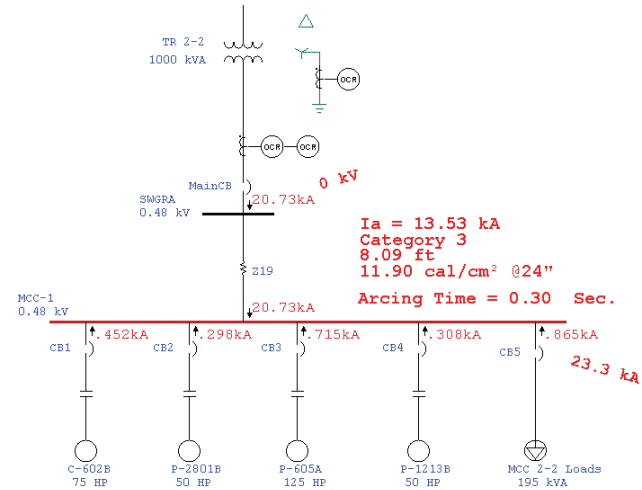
TR 2-2
1000 kVA

OCR

OCR OCR

MainCB
0 kV

SWGRA
0.48 kV
20.73kA

Ia = 13.53 kA
Category 3
8.09 ft
11.90 cal/cm² @24"

Z19

MCC-1
0.48 kV
20.73kA
Arcing Time = 0.30 Sec.

CB1 .452kA
CB2 .298kA
CB3 .715kA
CB4 .308kA
CB5 .865kA
23.3 kA

C-602B
75 HP

P-2801B
50 HP

P-605A
125 HP

P-1213B
50 HP

MCC 2-2 Loads
195 kVA